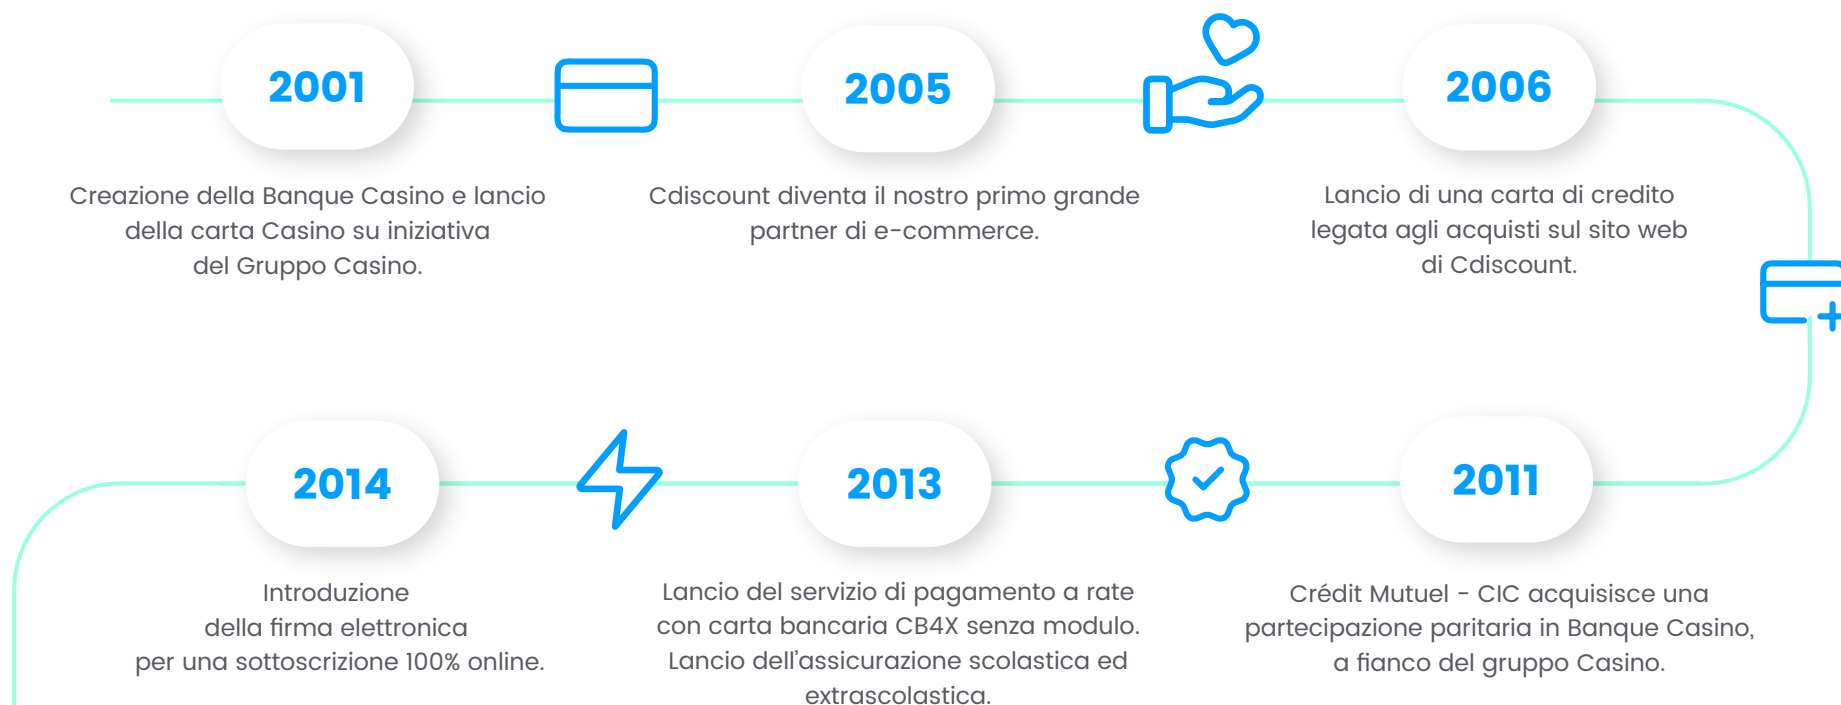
2001

Creazione della Banque Casino e lancio della carta Casino su iniziativa del Gruppo Casino.

2005

Cdiscount diventa il nostro primo grande partner di e-commerce.

2006

Lancio di una carta di credito legata agli acquisti sul sito web di Cdiscount.

2014

Introduzione della firma elettronica per una sottoscrizione 100% online.

2013

Lancio del servizio di pagamento a rate con carta bancaria CB4X senza modulo. Lancio dell'assicurazione scolastica ed extrascolastica.

2011

Crédit Mutuel - CIC acquisisce una partecipazione paritaria in Banque Casino, a fianco del gruppo Casino.